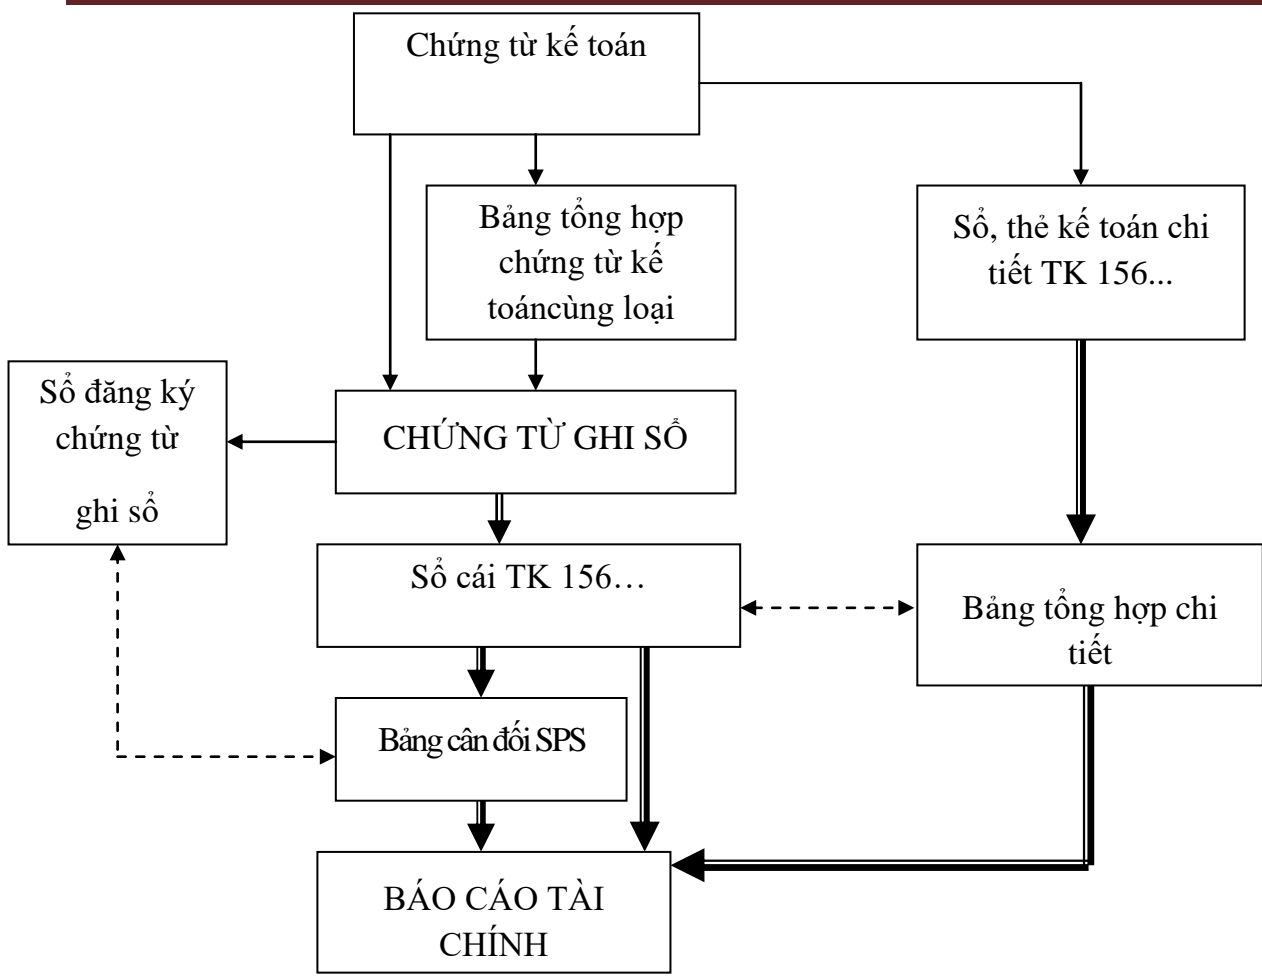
Chứng từ kế toán

Bảng tổng hợp chứng từ kế toáncùng loại

Sổ, thẻ kế toán chi tiết TK 156...

Sổ đăng ký chứng từ ghi sổ

CHỨNG TỪ GHI SỔ

Sổ cái TK 156…

Bảng tổng hợp chi tiết

Bảng cân đối SPS

BÁO CÁO TÀI CHÍNH